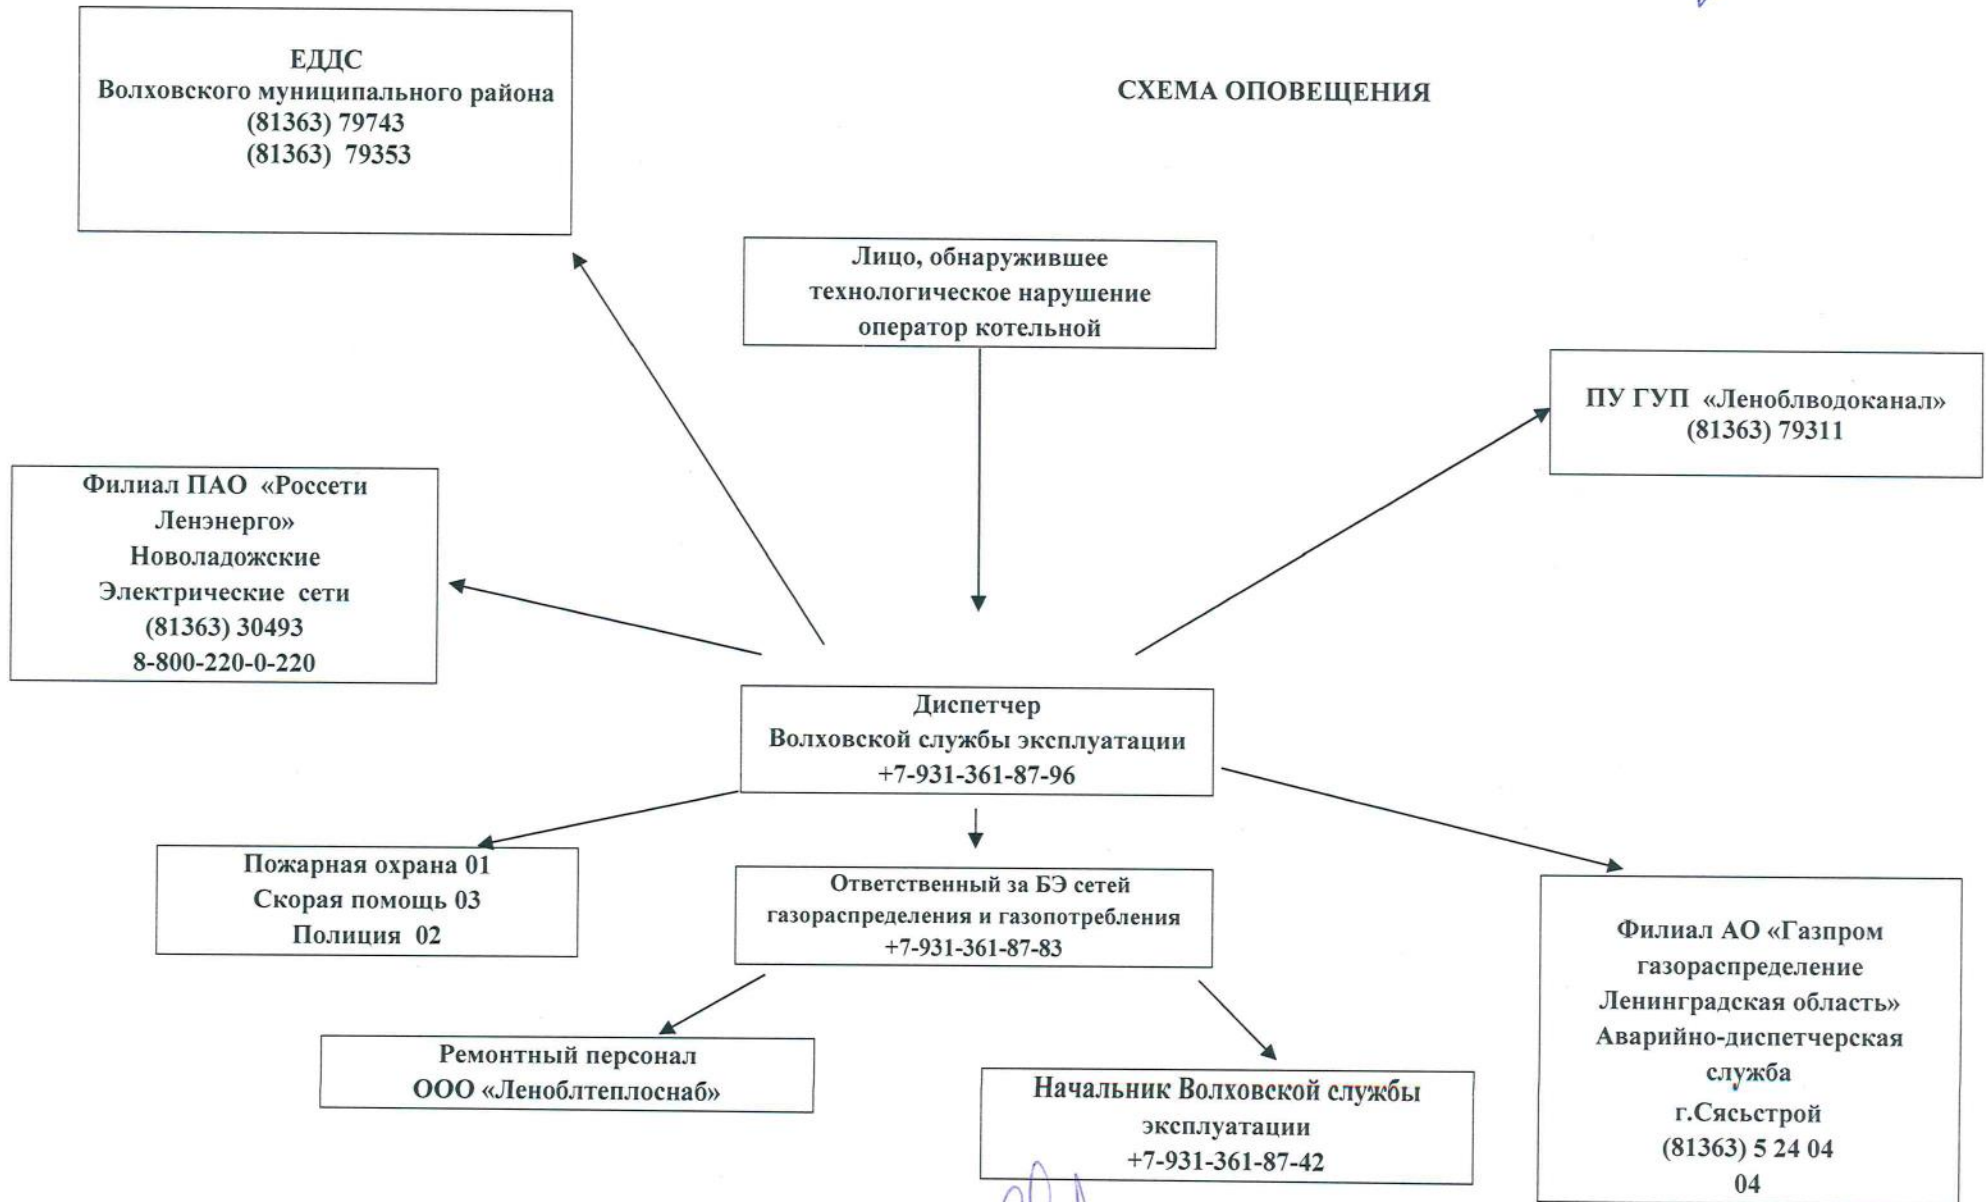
ЕДДС
Волховского муниципального района
(81363) 79743
(81363) 79353

СХЕМА ОПОВЕЩЕНИЯ

Лицо, обнаружившее технологическое нарушение оператор котельной

ПУ ГУП «Леноблводоканал»
(81363) 79311

Филиал ПАО «Россети Ленэнерго»
Новоладожские Электрические сети
(81363) 30493
8-800-220-0-220

Диспетчер
Волховской службы эксплуатации
+7-931-361-87-96

Пожарная охрана 01
Скорая помощь 03
Полиция 02

Ответственный за БЭ сетей газораспределения и газопотребления
+7-931-361-87-83

Филиал АО «Газпром газораспределение Ленинградская область»
Аварийно-диспетчерская служба
г.Сясьстрой
(81363) 5 24 04
04

Ремонтный персонал
ООО «Леноблтеплоснаб»

Начальник Волховской службы эксплуатации
+7-931-361-87-42